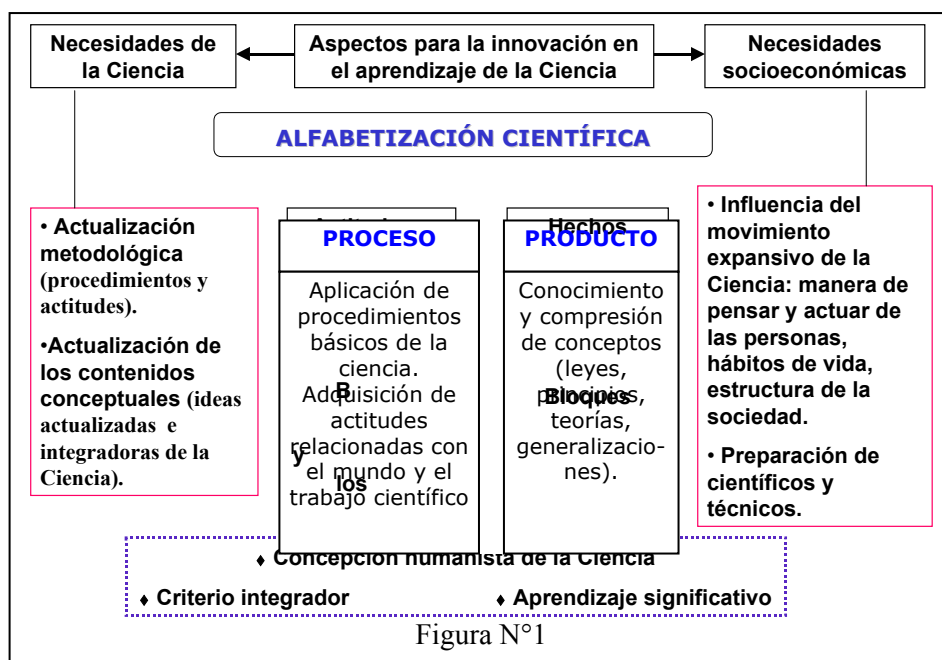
Necesidades de la Ciencia

Aspectos para la innovación en el aprendizaje de la Ciencia

Necesidades socioeconómicas

ALFABETIZACIÓN CIENTÍFICA

• Actualización metodológica (procedimientos y actitudes).

•Actualización de los contenidos conceptuales (ideas actualizadas e integradoras de la Ciencia).

PROCESO

Aplicación de procedimientos básicos de la ciencia. Adquisición de actitudes relacionadas con el mundo y el trabajo científico

PRODUCTO

Conocimiento y compresión de conceptos (leyes, principios, teorías, generalizaciones).

• Influencia del movimiento expansivo de la Ciencia: manera de pensar y actuar de las personas, hábitos de vida, estructura de la sociedad.

• Preparación de científicos y técnicos.

♦ Concepción humanista de la Ciencia

♦ Criterio integrador

♦ Aprendizaje significativo

Figura N°1